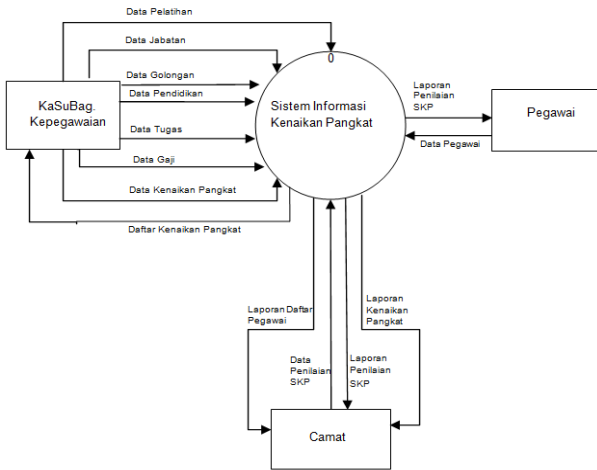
Data Pelatihan

Data Jabatan

0

Data Golongan

Data Pendidikan

KaSuBag. Kepegawaian

Sistem Informasi Kenaikan Pangkat

Laporan Penilaian SKP

Pegawai

Data Tugas

Data Pegawai

Data Gaji

Data Kenaikan Pangkat

Daftar Kenaikan Pangkat

Laporan Daftar Pegawai

Laporan Kenaikan Pangkat

Data Penilaian SKP

Laporan Penilaian SKP

Camat